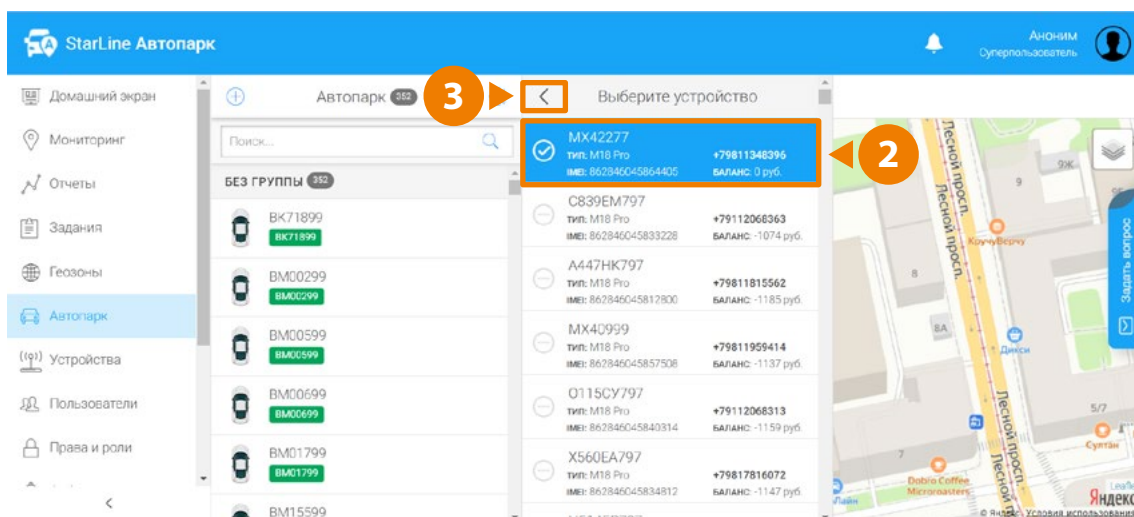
StarLine Автопарк

Аноним
Суперпользователь

Домашний экран
Мониторинг
Отчеты
Задания
Геозоны
Автопарк
Устройства
Пользователи
Права и роли

Автопарк 352

Поиск...

БЕЗ ГРУППЫ 352

BK71899
BK71899
BM00299
BM00299
BM00599
BM00599
BM00699
BM00699
BM01799
BM01799
BM15599

3

Выберите устройство

2

MX42277
тип: M18 Pro
IMEI: 862846045864405
+79811348396
БАЛАНС: 0 руб.

C839EM797
тип: M18 Pro
IMEI: 862846045833228
+79112068363
БАЛАНС: -1074 руб.

A447HK797
тип: M18 Pro
IMEI: 862846045812800
+79811815562
БАЛАНС: -1185 руб.

MX40999
тип: M18 Pro
IMEI: 862846045857508
+79811959414
БАЛАНС: -1137 руб.

O115CУ797
тип: M18 Pro
IMEI: 862846045840314
+79112068313
БАЛАНС: -1159 руб.

X560EA797
тип: M18 Pro
IMEI: 862846045834812
+79817816072
БАЛАНС: -1147 руб.

Лесной просп.
Лесной просп.
Лесной просп.
Лесной просп.
9Ж
9
8
8А
7
5/7
КоучуВерчу
Дикси
Султан
Dobro Coffee Microroasters
Лайн
Задать вопрос
Leaflet
© Яндекс Условия использования
Яндекс